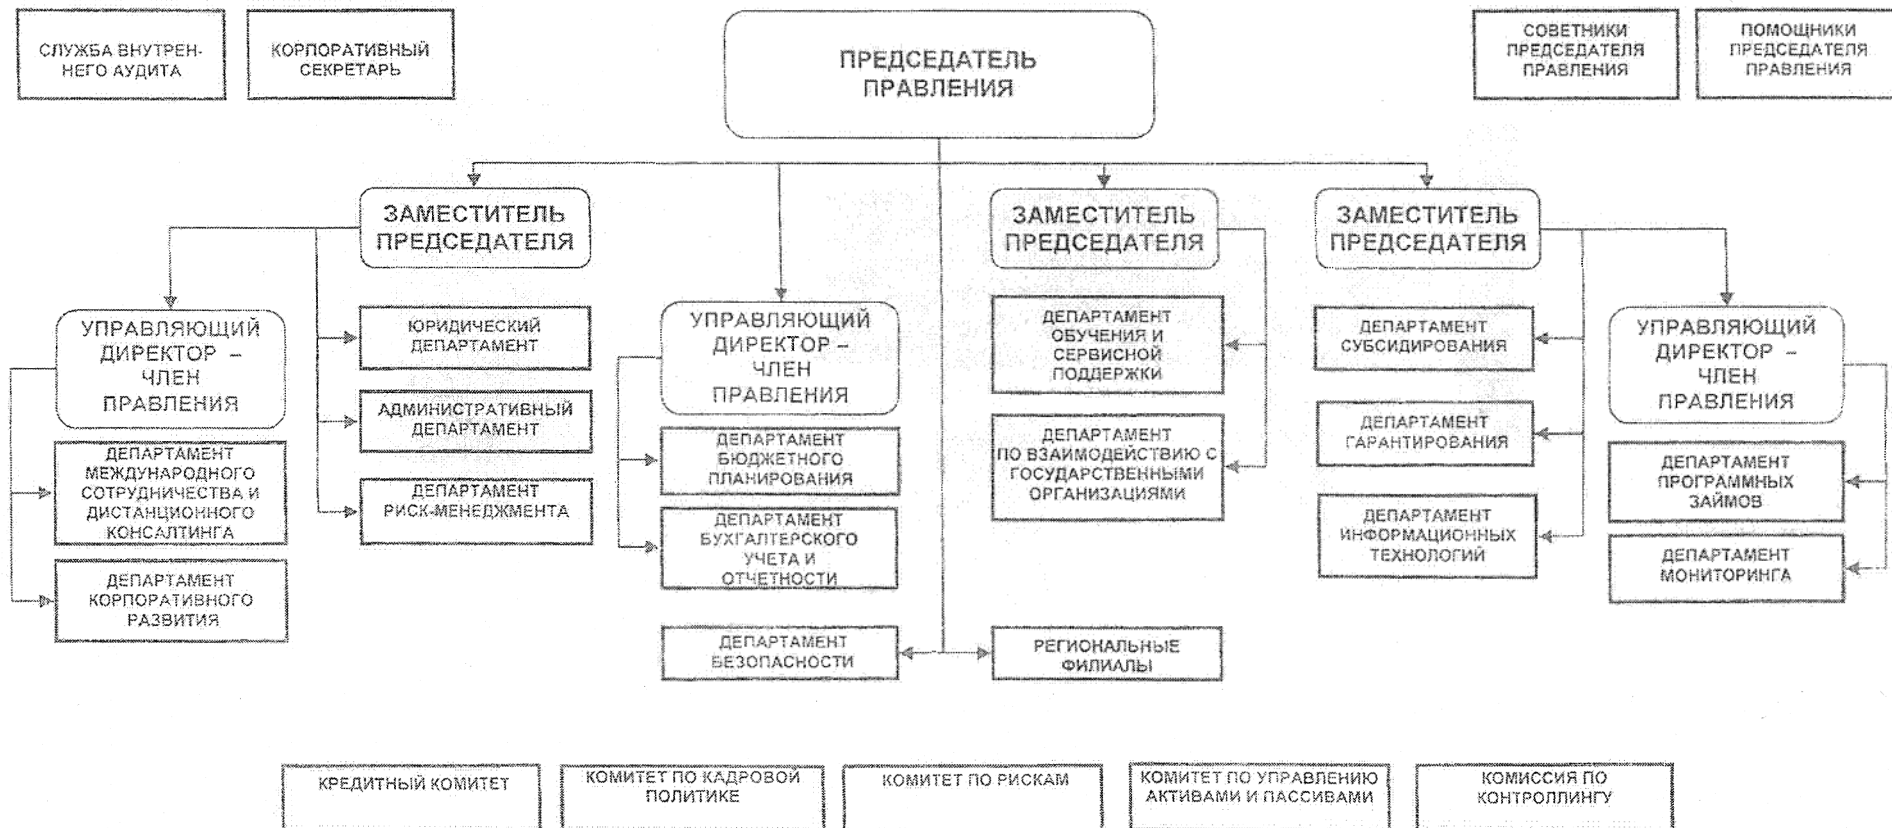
СЛУЖБА ВНУТРЕННЕГО АУДИТА

КОРПОРАТИВНЫЙ СЕКРЕТАРЬ

ПРЕДСЕДАТЕЛЬ ПРАВЛЕНИЯ

СОВЕТНИКИ ПРЕДСЕДАТЕЛЯ ПРАВЛЕНИЯ

ПОМОЩНИКИ ПРЕДСЕДАТЕЛЯ ПРАВЛЕНИЯ

ЗАМЕСТИТЕЛЬ ПРЕДСЕДАТЕЛЯ

ЗАМЕСТИТЕЛЬ ПРЕДСЕДАТЕЛЯ

ЗАМЕСТИТЕЛЬ ПРЕДСЕДАТЕЛЯ

УПРАВЛЯЮЩИЙ ДИРЕКТОР – ЧЛЕН ПРАВЛЕНИЯ

ДЕПАРТАМЕНТ МЕЖДУНАРОДНОГО СОТРУДНИЧЕСТВА И ДИСТАНЦИОННОГО КОНСАЛТИНГА

ДЕПАРТАМЕНТ КОРПОРАТИВНОГО РАЗВИТИЯ

ЮРИДИЧЕСКИЙ ДЕПАРТАМЕНТ

АДМИНИСТРАТИВНЫЙ ДЕПАРТАМЕНТ

ДЕПАРТАМЕНТ РИСК-МЕНЕДЖМЕНТА

УПРАВЛЯЮЩИЙ ДИРЕКТОР – ЧЛЕН ПРАВЛЕНИЯ

ДЕПАРТАМЕНТ БЮДЖЕТНОГО ПЛАНИРОВАНИЯ

ДЕПАРТАМЕНТ БУХГАЛТЕРСКОГО УЧЕТА И ОТЧЕТНОСТИ

ДЕПАРТАМЕНТ БЕЗОПАСНОСТИ

ДЕПАРТАМЕНТ ОБУЧЕНИЯ И СЕРВИСНОЙ ПОДДЕРЖКИ

ДЕПАРТАМЕНТ ПО ВЗАИМОДЕЙСТВИЮ С ГОСУДАРСТВЕННЫМИ ОРГАНИЗАЦИЯМИ

РЕГИОНАЛЬНЫЕ ФИЛИАЛЫ

ДЕПАРТАМЕНТ СУБСИДИРОВАНИЯ

ДЕПАРТАМЕНТ ГАРАНТИРОВАНИЯ

ДЕПАРТАМЕНТ ИНФОРМАЦИОННЫХ ТЕХНОЛОГИЙ

УПРАВЛЯЮЩИЙ ДИРЕКТОР – ЧЛЕН ПРАВЛЕНИЯ

ДЕПАРТАМЕНТ ПРОГРАММНЫХ ЗАЙМОВ

ДЕПАРТАМЕНТ МОНИТОРИНГА

КРЕДИТНЫЙ КОМИТЕТ

КОМИТЕТ ПО КАДРОВОЙ ПОЛИТИКЕ

КОМИТЕТ ПО РИСКАМ

КОМИТЕТ ПО УПРАВЛЕНИЮ АКТИВАМИ И ПАССИВАМИ

КОМИССИЯ ПО КОНТРОЛЛИНГУ